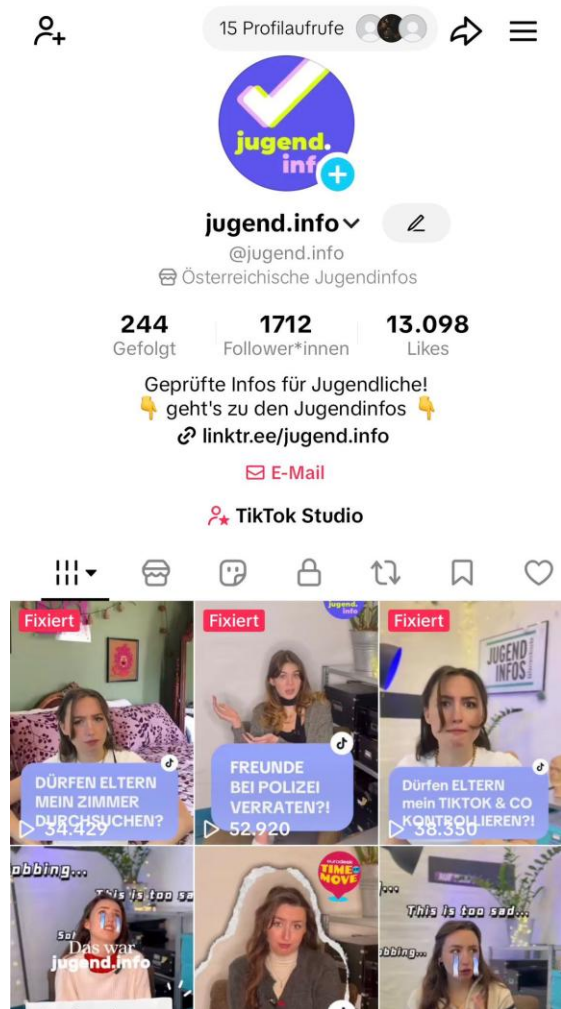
15 Profilaufrufe

jugend. info

jugend.info
@jugend.info
Österreichische Jugendinfos

244 Gefolgt
1712 Follower*innen
13.098 Likes

Geprüfte Infos für Jugendliche!
👇 geht's zu den Jugendinfos 👇
linktr.ee/jugend.info

E-Mail

TikTok Studio

Fixiert
DÜRFEN ELTERN MEIN ZIMMER DURCHSUCHEN?
54.429

Fixiert
jugend. info
FREUNDE BEI POLIZEI VERRATEN?!
52.920

Fixiert
JUGEND INFOS
Dürfen ELTERN mein TIKTOK & CO KONTROLLIEREN?!
38.350

obbing...
This is too sa
Das war
jugend.info

TIME MOVE

This is too sad...
obbing...